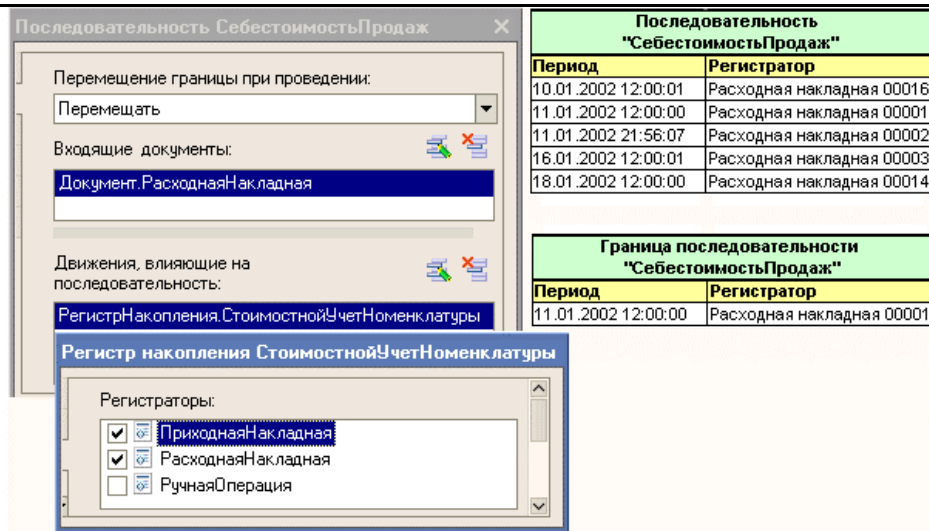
Последовательность СебестоимостьПродаж

Перемещение границы при проведении:

Перемещать

Входящие документы:

Документ.РасходнаяНакладная

Движения, влияющие на последовательность:

РегистрНакопления.СтоимостнойУчетНоменклатуры

Регистр накопления СтоимостнойУчетНоменклатуры

Регистраторы:

ПриходнаяНакладная
РасходнаяНакладная
РучнаяОперация

Последовательность "СебестоимостьПродаж"

| Период | Регистратор |
|---|---|
| 10.01.2002 12:00:01 | Расходная накладная 00016 |
| 11.01.2002 12:00:00 | Расходная накладная 00001 |
| 11.01.2002 21:56:07 | Расходная накладная 00002 |
| 16.01.2002 12:00:01 | Расходная накладная 00003 |
| 18.01.2002 12:00:00 | Расходная накладная 00014 |

Граница последовательности "СебестоимостьПродаж"

| Период | Регистратор |
|---|---|
| 11.01.2002 12:00:00 | Расходная накладная 00001 |